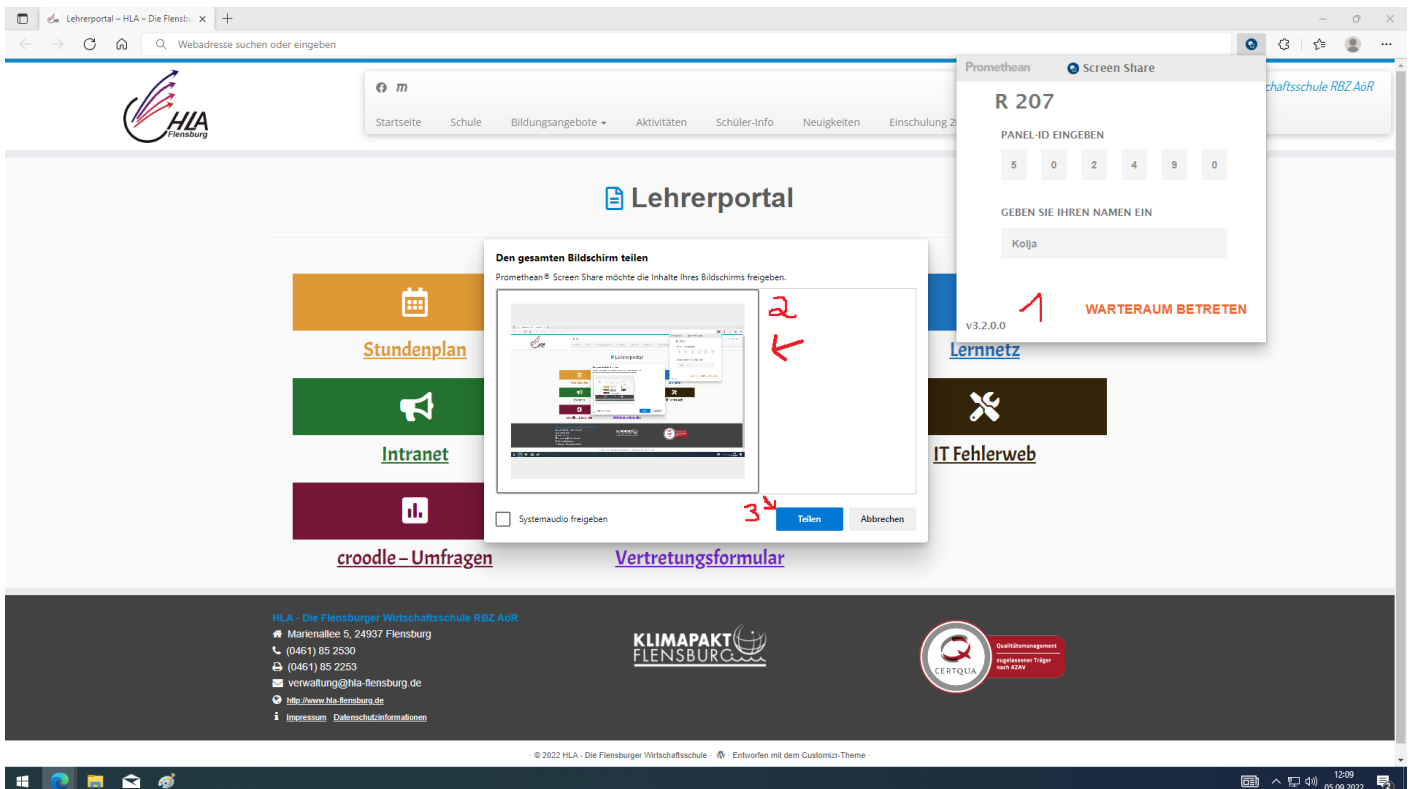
Lehrerportal – HLA – Die Flensbu ×

Webadresse suchen oder eingeben

HLA Flensburg

Startseite Schule Bildungsangebote Aktivitäten Schüler-Info Neuigkeiten Einschulung 2

chaftsschule RBZ AöR

Promethean Screen Share

R 207

PANEL-ID EINGEBEN

5 0 2 4 9 0

GEBEN SIE IHREN NAMEN EIN

Kolja

v3.2.0.0

1

WARTERAUM BETRETEN

Lehrerportal

Den gesamten Bildschirm teilen

Promethean® Screen Share möchte die Inhalte Ihres Bildschirms freigeben.

2

Systemaudio freigeben

3

Teilen Abbrechen

Stundenplan

Lernnetz

Intranet

IT Fehlerweb

croodle – Umfragen

Vertretungsformular

HLA - Die Flensburger Wirtschaftsschule RBZ AöR
Marienallee 5, 24937 Flensburg
(0461) 85 2530
(0461) 85 2253
verwaltung@hla-flensburg.de
http://www.hla-flensburg.de
Impressum Datenschutzinformationen

KLIMAPAKT FLENSBURG

CERTQUA Qualitätsmanagement zugelassener Träger nach AZAV

· © 2022 HLA - Die Flensburger Wirtschaftsschule · Entworfen mit dem Customizr-Theme ·

12:09 05.09.2022